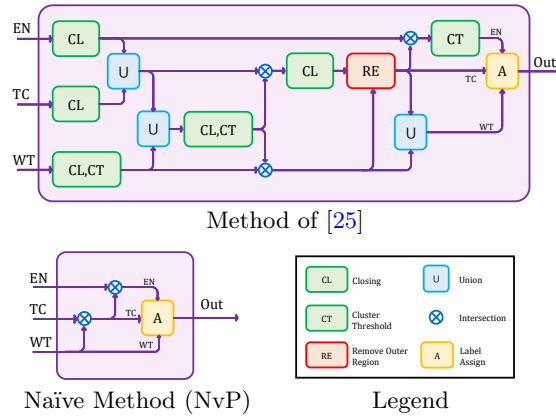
EN
TC
WT
CL
CL
CL,CT
U
U
CL,CT
CL
RE
CT
U
A
EN
TC
WT
Out

Method of [25]

EN
TC
WT
EN
TC
WT
A
Out

Naïve Method (NvP)

| CL | Closing | U | Union |
|---|---|---|---|
| CT | Cluster Threshold | ⊗ | Intersection |
| RE | Remove Outer Region | A | Label Assign |

Legend